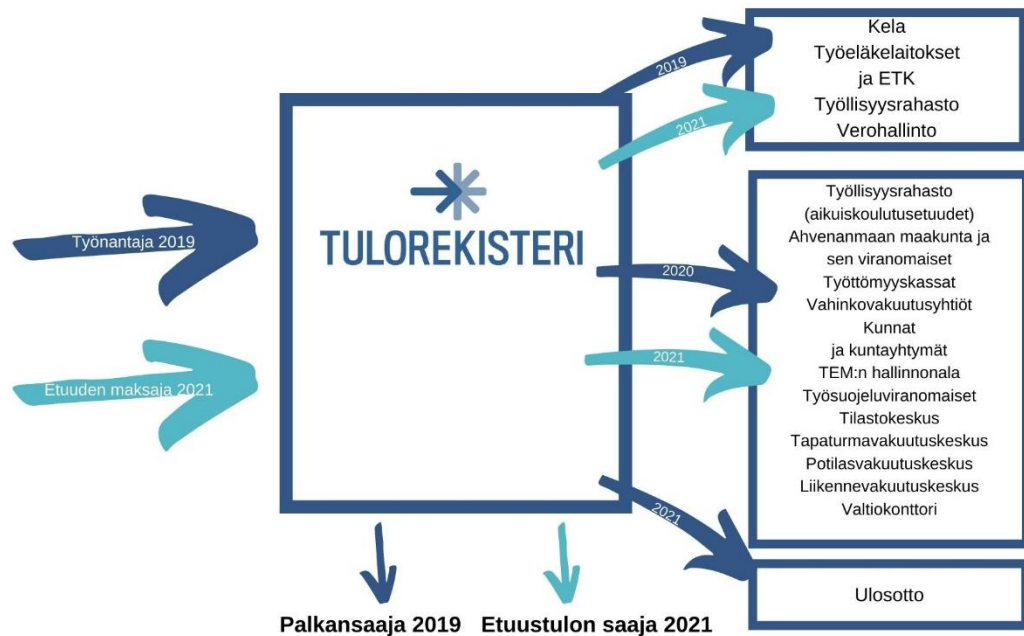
Työnantaja 2019

Etuuden maksaja 2021

TULOREKISTERI

2019

2021

Kela
Työeläkelaitokset
ja ETK
Työllisyysrahasto
Verohallinto

2020

2021

Työllisyysrahasto
(aikuiskoulutusetuudet)
Ahvenanmaan maakunta ja
sen viranomaiset
Työttömyyskassat
Vahinkovakuutusyhtiöt
Kunnat
ja kuntayhtymät
TEM:n hallinnonala
Työsuojeluviranomaiset
Tilastokeskus
Tapaturmavakuutuskeskus
Potilasvakuutuskeskus
Liikennevakuutuskeskus
Valtiokonttori

2021

Ulosotto

Palkansaaja 2019

Etuustulon saaja 2021